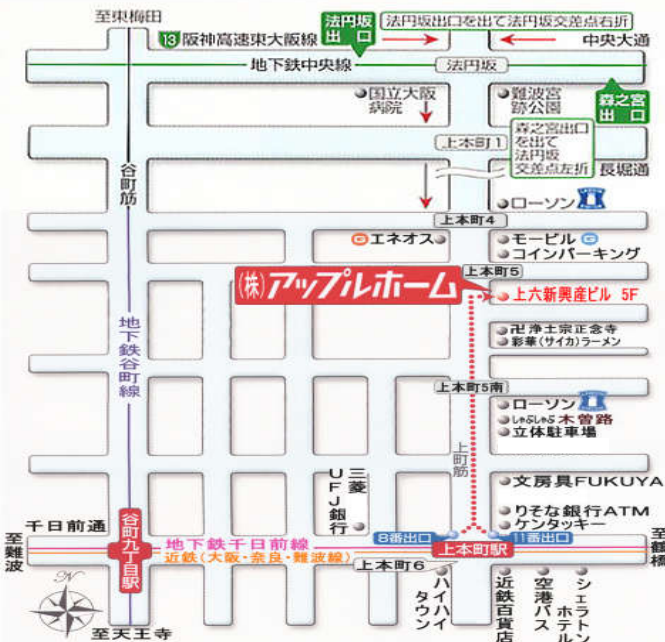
至東梅田
13 阪神高速東大阪線
法円坂出口
法円坂出口を出て法円坂交差点右折
中央大通
地下鉄中央線
法円坂
国立大阪病院
難波宮跡公園
森之宮出口
上本町1
森之宮出口を出て法円坂交差点左折
長堀通
谷町筋
ローソン
上本町4
エネオス
モービル
コインパーキング
上本町5
㈱アップルホーム
上六新興産ビル 5F
浄土宗正念寺
彩華(サイカ)ラーメン
地下鉄谷町線
上本町5南
ローソン
しゃぶしゃぶ木曽路
立体駐車場
上町筋
三菱UFJ銀行
文房具FUKUYA
りそな銀行ATM
ケンタッキー
千日前通
8番出口
11番出口
至難波
谷町九丁目駅
地下鉄千日前線
近鉄(大阪・奈良・難波線)
上本町駅
至鶴橋
上本町6
ハイハイタウン
近鉄百貨店
空港バス
シェラトンホテル
N
至天王寺